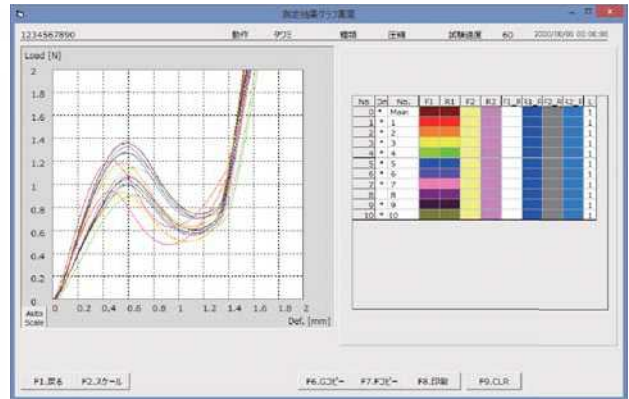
測定結果グラフ画面

1234567890 動作 タワミ 種類 圧縮 試験速度 60 2020/08/06 03:06:00

Load [N]

2
1.8
1.6
1.4
1.2
1
0.8
0.6
0.4
0.2
0

Auto Scale

0 0.2 0.4 0.6 0.8 1 1.2 1.4 1.6 1.8 2

Def. [mm]

| No | 表示 | No. | F1 | R1 | F2 | R2 | F1_R | R1 | F2_R | R2_R | L |
|---|---|---|---|---|---|---|---|---|---|---|---|
| 0 | * | Main | | | | | | | | | 1 |
| 1 | * | 1 | | | | | | | | | 1 |
| 2 | * | 2 | | | | | | | | | 1 |
| 3 | * | 3 | | | | | | | | | 1 |
| 4 | * | 4 | | | | | | | | | 1 |
| 5 | * | 5 | | | | | | | | | 1 |
| 6 | * | 6 | | | | | | | | | 1 |
| 7 | * | 7 | | | | | | | | | 1 |
| 8 | | 8 | | | | | | | | | 1 |
| 9 | * | 9 | | | | | | | | | 1 |
| 10 | * | 10 | | | | | | | | | 1 |

F1.戻る F2.スケール F6.Gコピー F7.Fコピー F8.印刷 F9.CLR